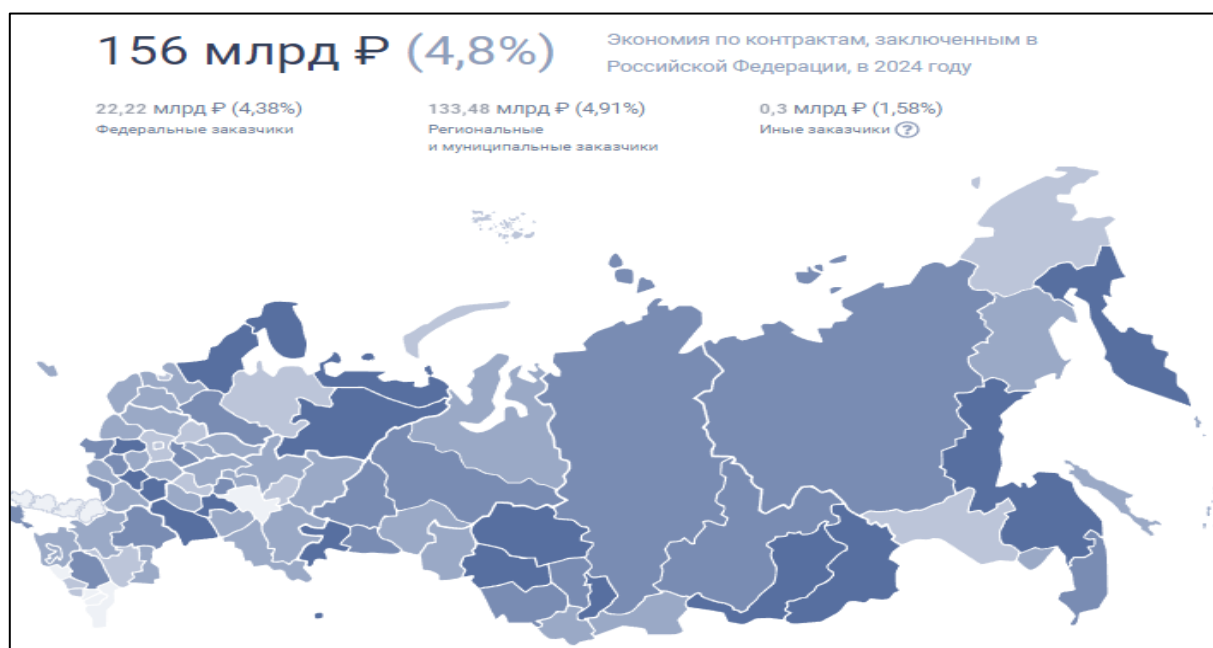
156 млрд ₽ (4,8%)

Экономия по контрактам, заключенным в Российской Федерации, в 2024 году

22,22 млрд ₽ (4,38%)
Федеральные заказчики

133,48 млрд ₽ (4,91%)
Региональные и муниципальные заказчики

0,3 млрд ₽ (1,58%)
Иные заказчики ?